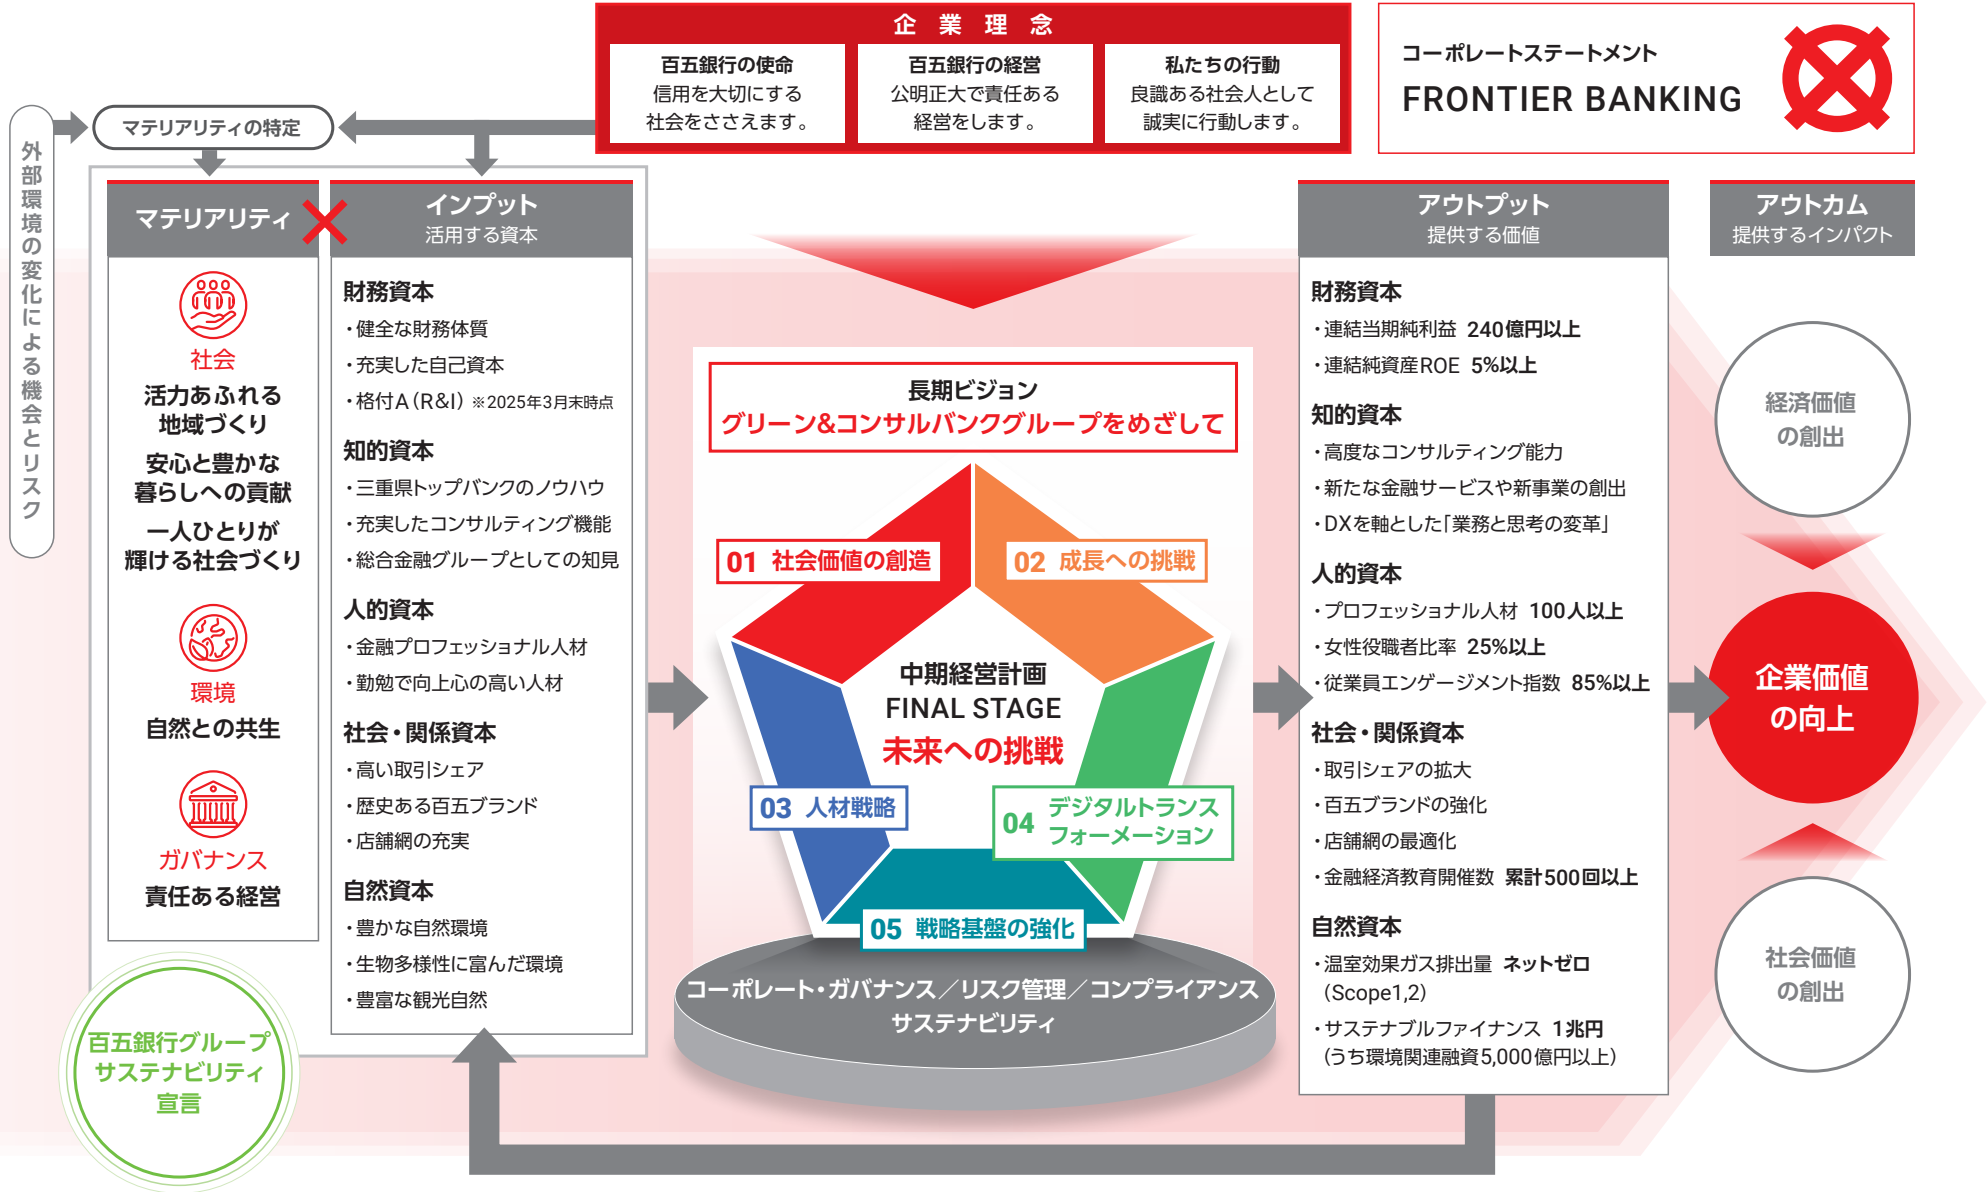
企業理念

百五銀行の使命
信用を大切にする社会をささえます。

百五銀行の経営
公明正大で責任ある経営をします。

私たちの行動
良識ある社会人として誠実に行動します。

コーポレートステートメント
FRONTIER BANKING

外部環境の変化による機会とリスク

マテリアリティの特定

マテリアリティ

社会
活力あふれる地域づくり
安心と豊かな暮らしへの貢献
一人ひとりが輝ける社会づくり

環境
自然との共生

ガバナンス
責任ある経営

インプット
活用する資本

財務資本
・健全な財務体質
・充実した自己資本
・格付A（R&I）※2025年3月末時点

知的資本
・三重県トップバンクのノウハウ
・充実したコンサルティング機能
・総合金融グループとしての知見

人的資本
・金融プロフェッショナル人材
・勤勉で向上心の高い人材

社会・関係資本
・高い取引シェア
・歴史ある百五ブランド
・店舗網の充実

自然資本
・豊かな自然環境
・生物多様性に富んだ環境
・豊富な観光自然

百五銀行グループサステナビリティ宣言

長期ビジョン
グリーン&コンサルバンクグループをめざして

01 社会価値の創造
02 成長への挑戦
中期経営計画
FINAL STAGE
未来への挑戦
03 人材戦略
04 デジタルトランスフォーメーション
05 戦略基盤の強化

コーポレート・ガバナンス／リスク管理／コンプライアンス
サステナビリティ

アウトプット
提供する価値

財務資本
・連結当期純利益 240億円以上
・連結純資産ROE 5%以上

知的資本
・高度なコンサルティング能力
・新たな金融サービスや新事業の創出
・DXを軸とした「業務と思考の変革」

人的資本
・プロフェッショナル人材 100人以上
・女性役職者比率 25%以上
・従業員エンゲージメント指数 85%以上

社会・関係資本
・取引シェアの拡大
・百五ブランドの強化
・店舗網の最適化
・金融経済教育開催数 累計500回以上

自然資本
・温室効果ガス排出量 ネットゼロ（Scope1,2）
・サステナブルファイナンス 1兆円（うち環境関連融資5,000億円以上）

アウトカム
提供するインパクト

経済価値の創出
企業価値の向上
社会価値の創出